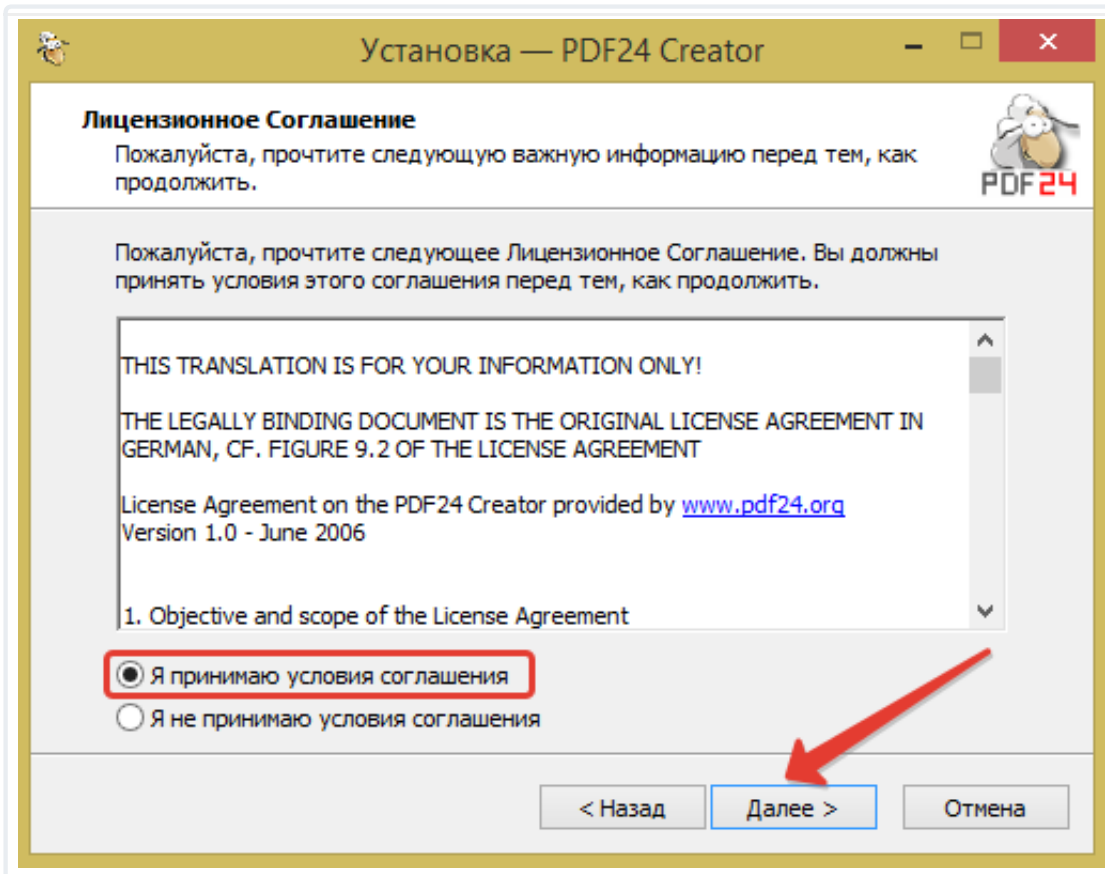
Установка — PDF24 Creator

Лицензионное Соглашение

Пожалуйста, прочтите следующую важную информацию перед тем, как продолжить.

PDF24

Пожалуйста, прочтите следующее Лицензионное Соглашение. Вы должны принять условия этого соглашения перед тем, как продолжить.

THIS TRANSLATION IS FOR YOUR INFORMATION ONLY!

THE LEGALLY BINDING DOCUMENT IS THE ORIGINAL LICENSE AGREEMENT IN GERMAN, CF. FIGURE 9.2 OF THE LICENSE AGREEMENT

License Agreement on the PDF24 Creator provided by www.pdf24.org
Version 1.0 - June 2006

1. Objective and scope of the License Agreement

Я принимаю условия соглашения

Я не принимаю условия соглашения

< Назад

Далее >

Отмена